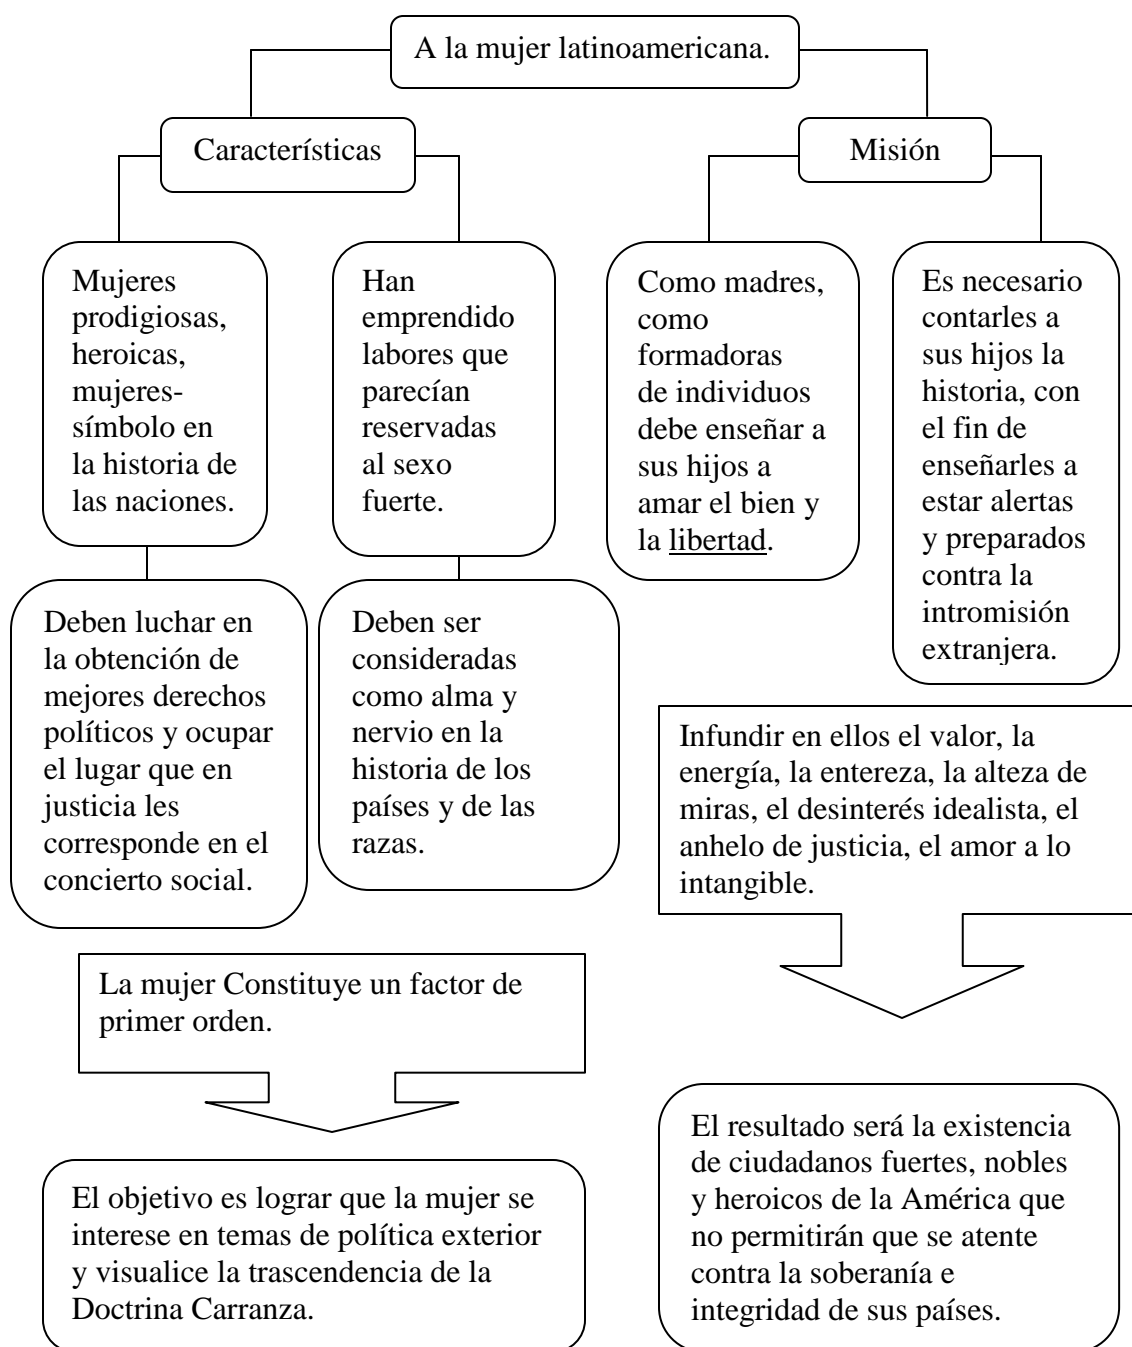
A la mujer latinoamericana.

Características

Misión

Mujeres prodigiosas, heroicas, mujeres-símbolo en la historia de las naciones.

Han emprendido labores que parecían reservadas al sexo fuerte.

Como madres, como formadoras de individuos debe enseñar a sus hijos a amar el bien y la libertad.

Es necesario contarles a sus hijos la historia, con el fin de enseñarles a estar alertas y preparados contra la intromisión extranjera.

Deben luchar en la obtención de mejores derechos políticos y ocupar el lugar que en justicia les corresponde en el concierto social.

Deben ser consideradas como alma y nervio en la historia de los países y de las razas.

Infundir en ellos el valor, la energía, la entereza, la alteza de miras, el desinterés idealista, el anhelo de justicia, el amor a lo intangible.

La mujer Constituye un factor de primer orden.

El objetivo es lograr que la mujer se interese en temas de política exterior y visualice la trascendencia de la Doctrina Carranza.

El resultado será la existencia de ciudadanos fuertes, nobles y heroicos de la América que no permitirán que se atente contra la soberanía e integridad de sus países.